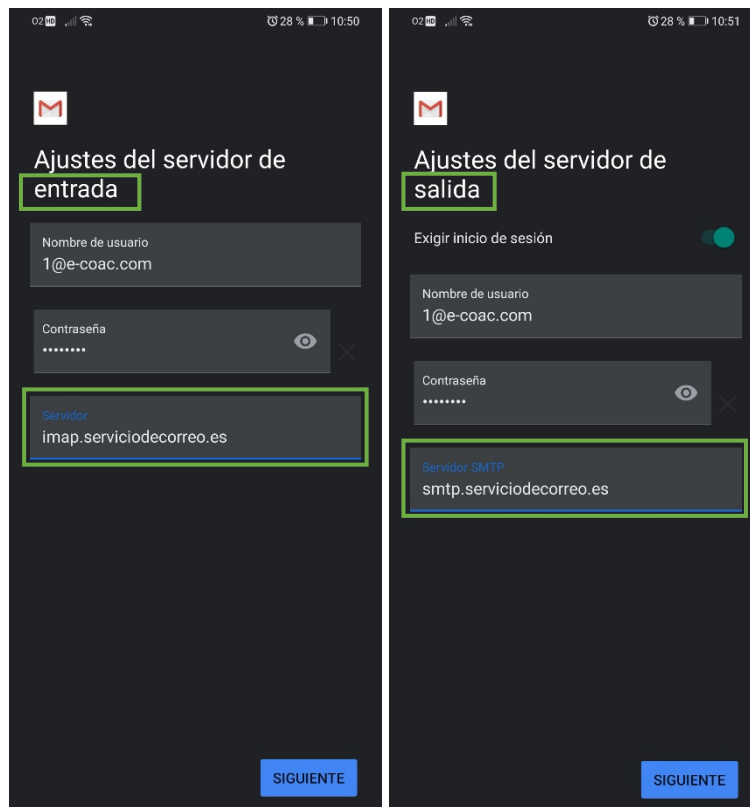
02 HD 28 % 10:50

Ajustes del servidor de entrada

Nombre de usuario
1@e-coac.com

Contraseña
••••••••

Servidor
imap.serviciodecorreo.es

SIGUIENTE

02 HD 28 % 10:51

Ajustes del servidor de salida

Exigir inicio de sesión

Nombre de usuario
1@e-coac.com

Contraseña
••••••••

Servidor SMTP
smtp.serviciodecorreo.es

SIGUIENTE